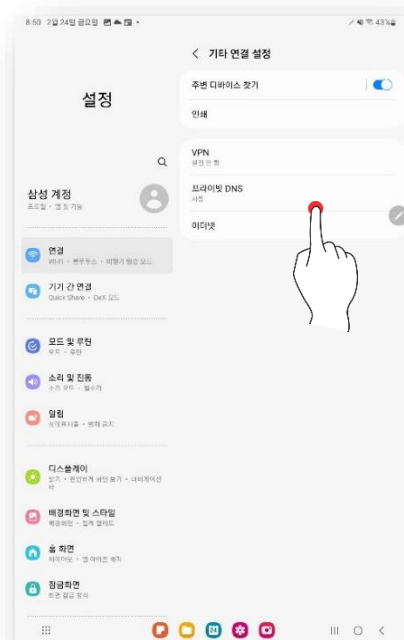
8:50 7월 24일 금요일
43%

설정

삼성 계정
프로필 • 앱 및 기능

연결
Wi-Fi • 블루투스 • 비행기 탑승 모드

기기 간 연결
Quick Share • DeX 모드

모드 및 루틴
모드 • 루틴

소리 및 진동
소리 모드 • 벨소리

알림
상태표시줄 • 방해 금지

디스플레이
밝기 • 편안하게 화면 보기 • 내비게이션 바

배경화면 및 스타일
배경화면 • 컬러 팔레트

홈 화면
레이아웃 • 앱 아이콘 배지

잠금화면
화면 잠금 방식

< 기타 연결 설정

주변 디바이스 찾기

인쇄

VPN
설정 안 함

프라이빗 DNS
자동

이더넷